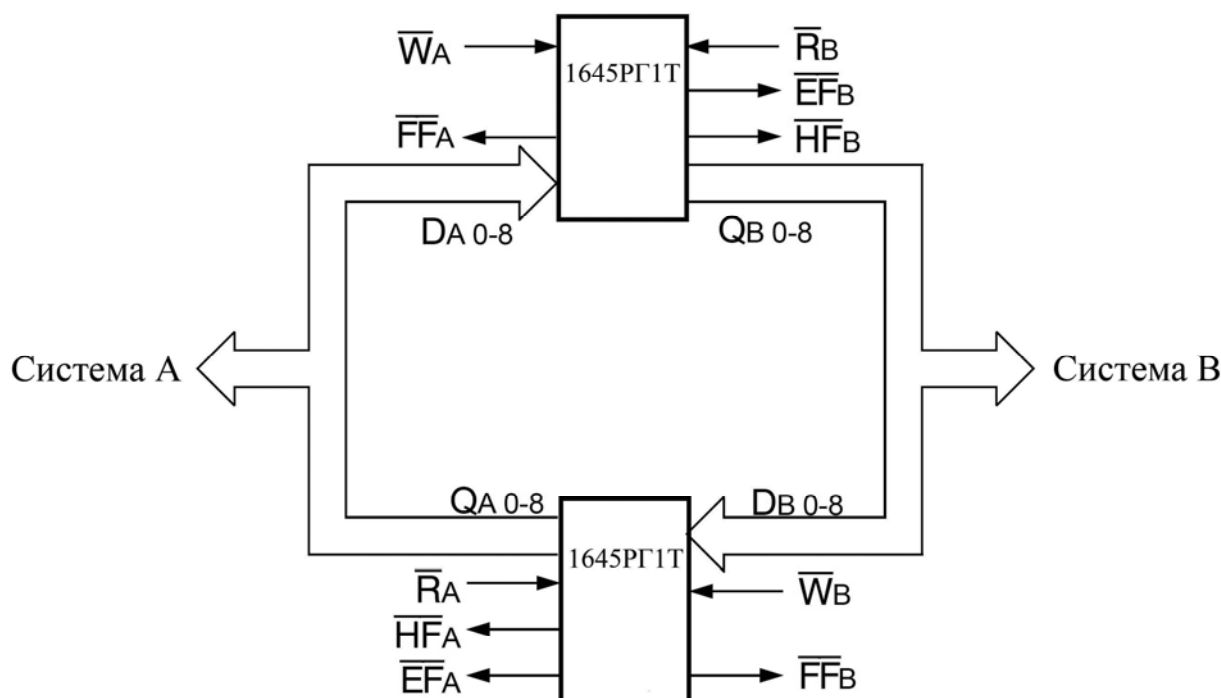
$\overline{W}_A$
1645РГ1Т
$\overline{R}_B$
$\overline{EF}_B$
$\overline{FF}_A$
$\overline{HF}_B$
$D_{A\ 0-8}$
$Q_{B\ 0-8}$

Система A

Система B

$Q_{A\ 0-8}$
$D_{B\ 0-8}$
1645РГ1Т
$\overline{R}_A$
$\overline{W}_B$
$\overline{HF}_A$
$\overline{EF}_A$
$\overline{FF}_B$